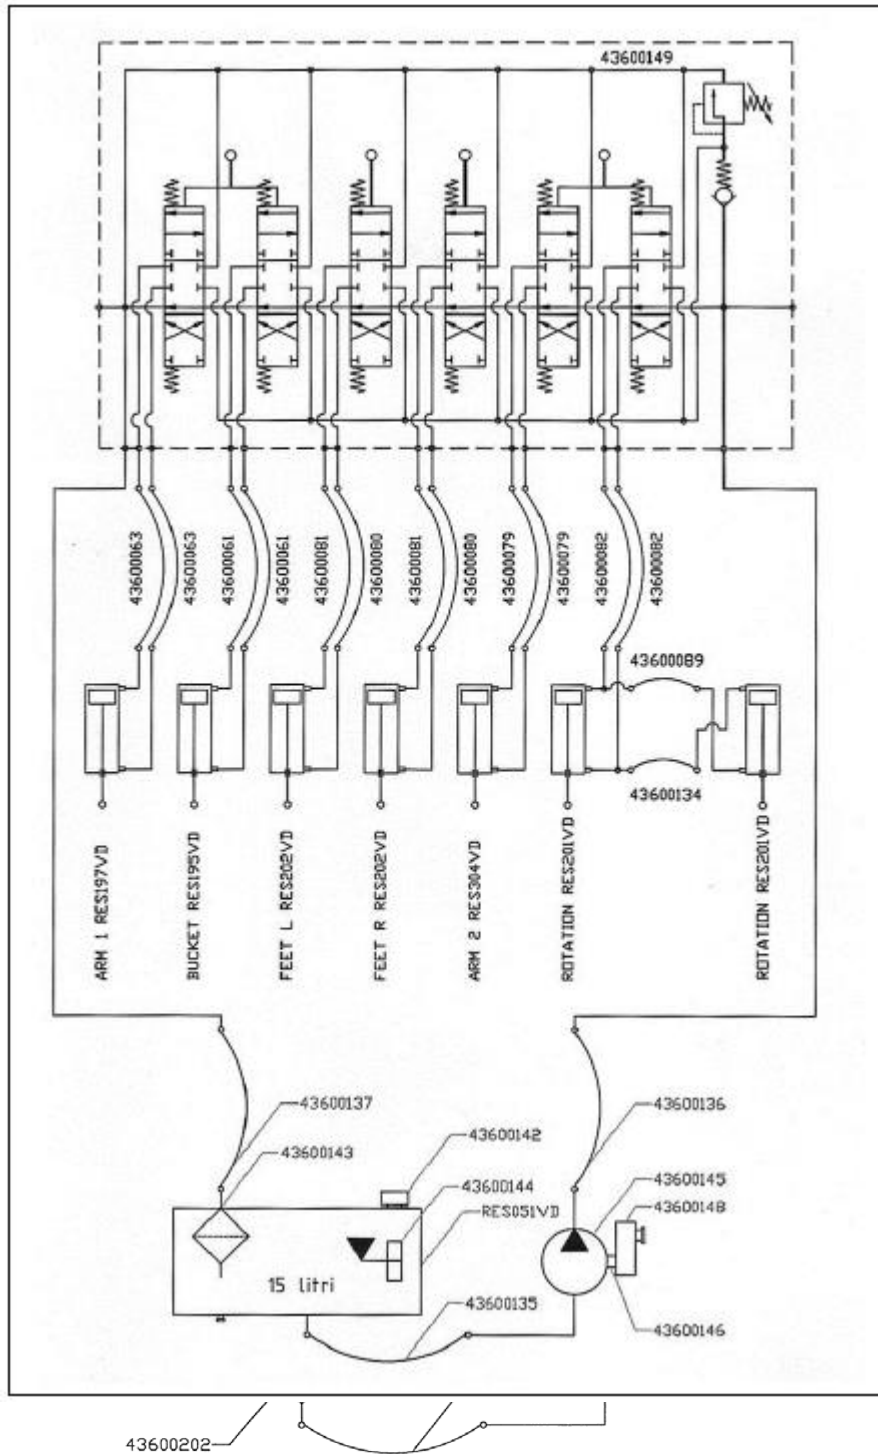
43600149

43600063
43600063
43600061
43600061
43600081
43600080
43600081
43600080
43600079
43600079
43600082
43600082

43600089

43600134

ARM 1 RES197VD
BUCKET RES195VD
FEET L RES202VD
FEET R RES202VD
ARM 2 RES304VD
ROTATION RES201VD
ROTATION RES201VD

43600137
43600143
43600142
43600144
RES051VD
15 litri
43600135
43600136
43600145
43600148
43600146

43600202